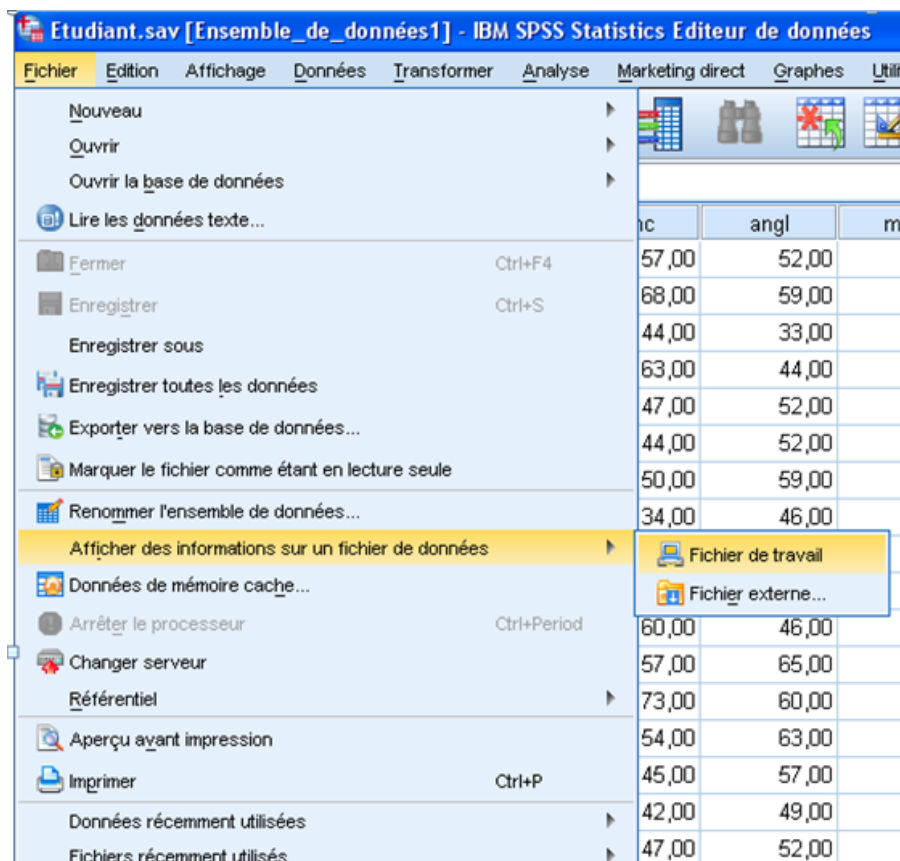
Etudiant.sav [Ensemble_de_données1] - IBM SPSS Statistics Editeur de données

Fichier Edition Affichage Données Transformer Analyse Marketing direct Graphes Utili

Nouveau
Ouvrir
Ouvrir la base de données
Lire les données texte...
Fermer Ctrl+F4
Enregistrer Ctrl+S
Enregistrer sous
Enregistrer toutes les données
Exporter vers la base de données...
Marquer le fichier comme étant en lecture seule
Renommer l'ensemble de données...
Afficher des informations sur un fichier de données
Données de mémoire cache...
Arrêter le processeur Ctrl+Period
Changer serveur
Référentiel
Aperçu avant impression
Imprimer Ctrl+P
Données récemment utilisées
Fichiers récemment utilisés

Fichier de travail
Fichier externe...

| nc | angl | m |
|---|---|---|
| 57,00 | 52,00 | |
| 68,00 | 59,00 | |
| 44,00 | 33,00 | |
| 63,00 | 44,00 | |
| 47,00 | 52,00 | |
| 44,00 | 52,00 | |
| 50,00 | 59,00 | |
| 34,00 | 46,00 | |
| 60,00 | 46,00 | |
| 57,00 | 65,00 | |
| 73,00 | 60,00 | |
| 54,00 | 63,00 | |
| 45,00 | 57,00 | |
| 42,00 | 49,00 | |
| 47,00 | 52,00 | |